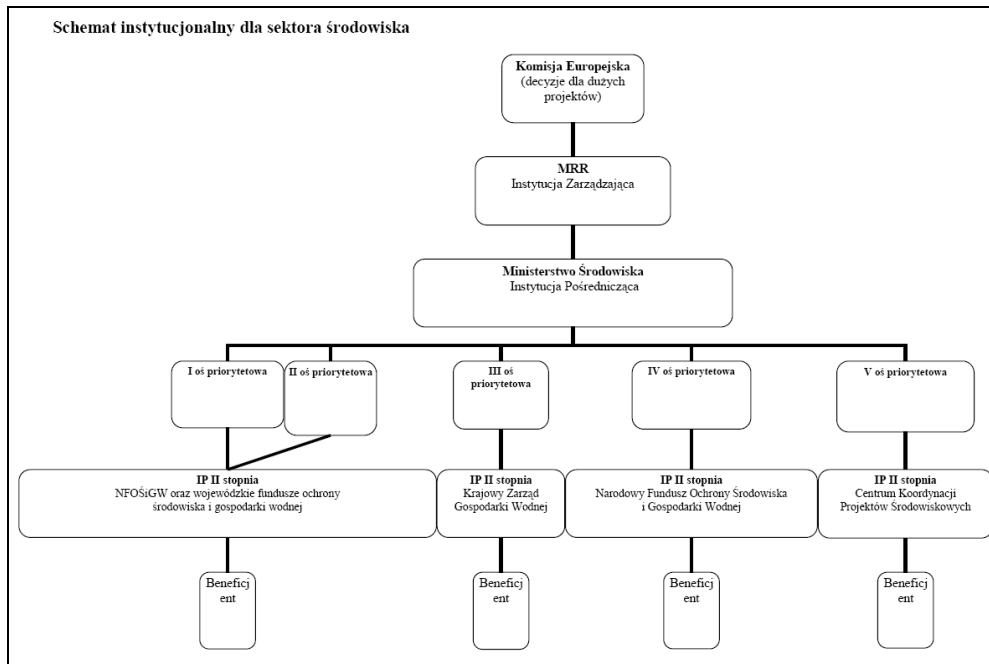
Schemat instytucjonalny dla sektora środowiska

**Komisja Europejska**
(decyzje dla dużych projektów)

**MRR**
Instytucja Zarządzająca

**Ministerstwo Środowiska**
Instytucja Pośrednicząca

I oś priorytetowa

II oś priorytetowa

III oś priorytetowa

IV oś priorytetowa

V oś priorytetowa

**IP II stopnia**
NFOŚiGW oraz wojewódzkie fundusze ochrony środowiska i gospodarki wodnej

**IP II stopnia**
Krajowy Zarząd Gospodarki Wodnej

**IP II stopnia**
Narodowy Fundusz Ochrony Środowiska i Gospodarki Wodnej

**IP II stopnia**
Centrum Koordynacji Projektów Środowiskowych

Beneficj ent

Beneficj ent

Beneficj ent

Beneficj ent